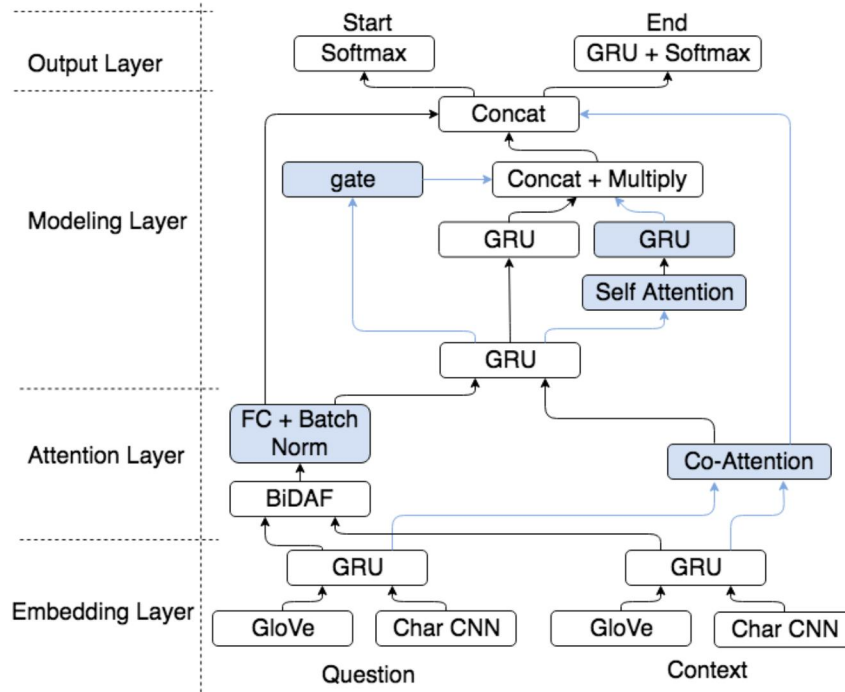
Output Layer

Start
Softmax

End
GRU + Softmax

Modeling Layer

Concat

gate

Concat + Multiply

GRU

GRU

Self Attention

GRU

Attention Layer

FC + Batch Norm

Co-Attention

BiDAF

Embedding Layer

GRU

GRU

GloVe

Char CNN

GloVe

Char CNN

Question

Context